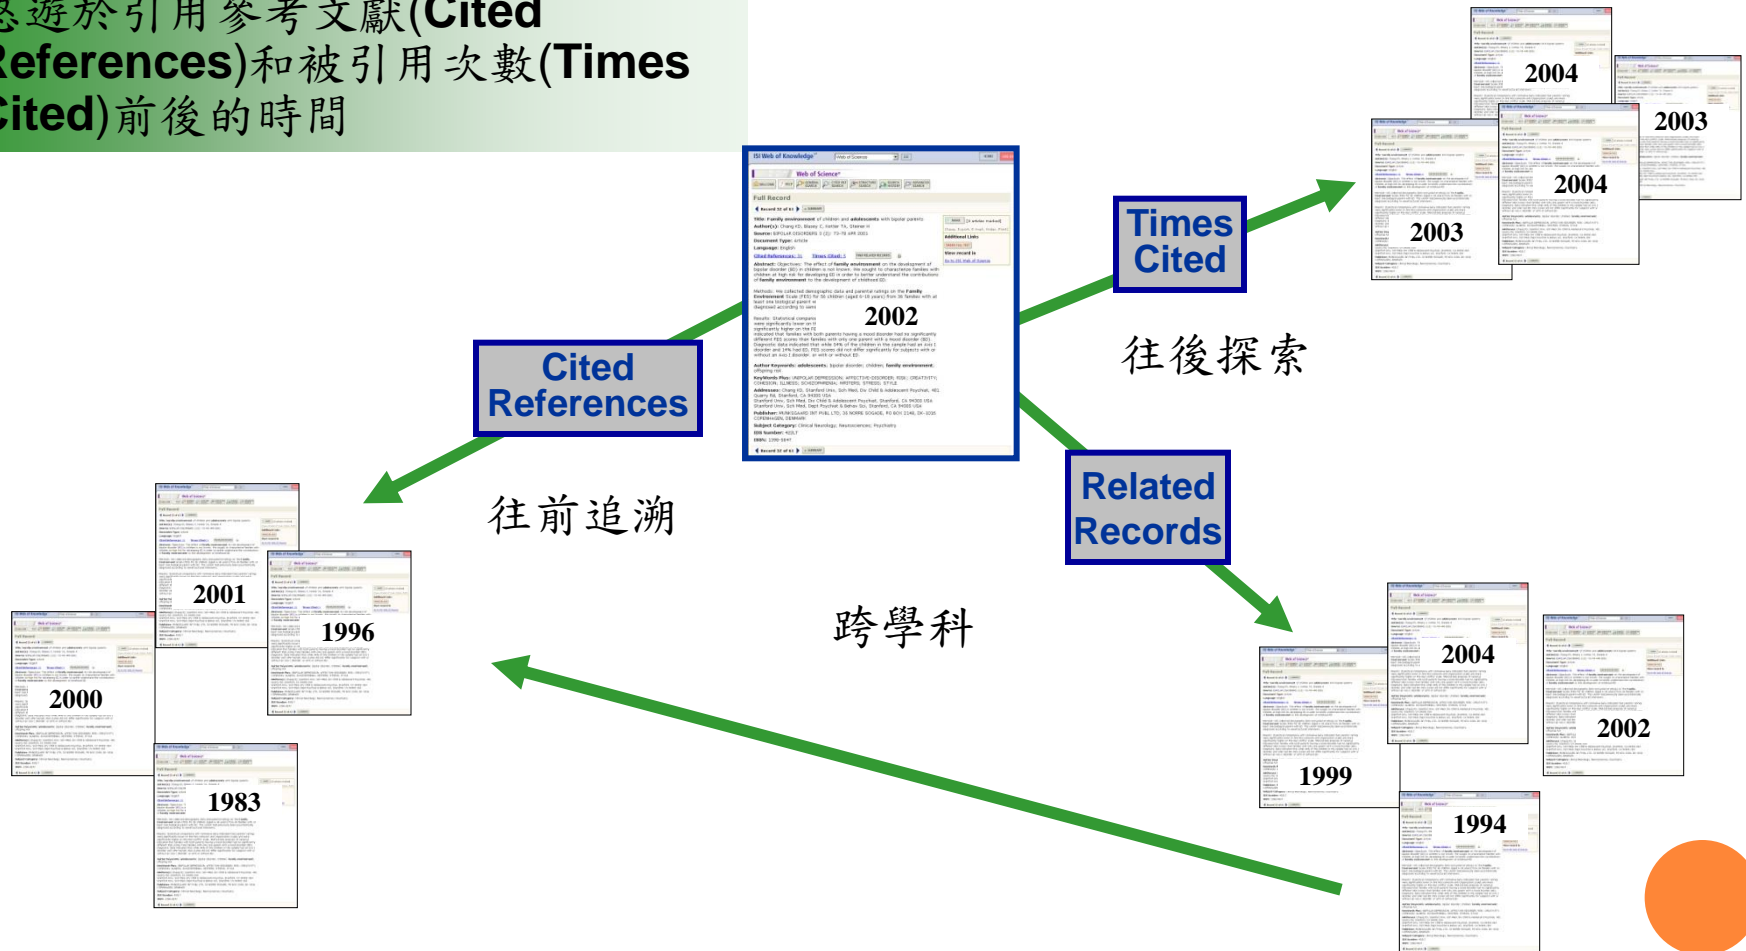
悠遊於引用參考文獻(Cited References)和被引用次數(Times Cited)前後的時間

Times Cited

2004

2003

2004

2003

往後探索

2002

Cited References

往前追溯

Related Records

2001

1996

2000

1983

跨學科

2004

2002

1999

1994